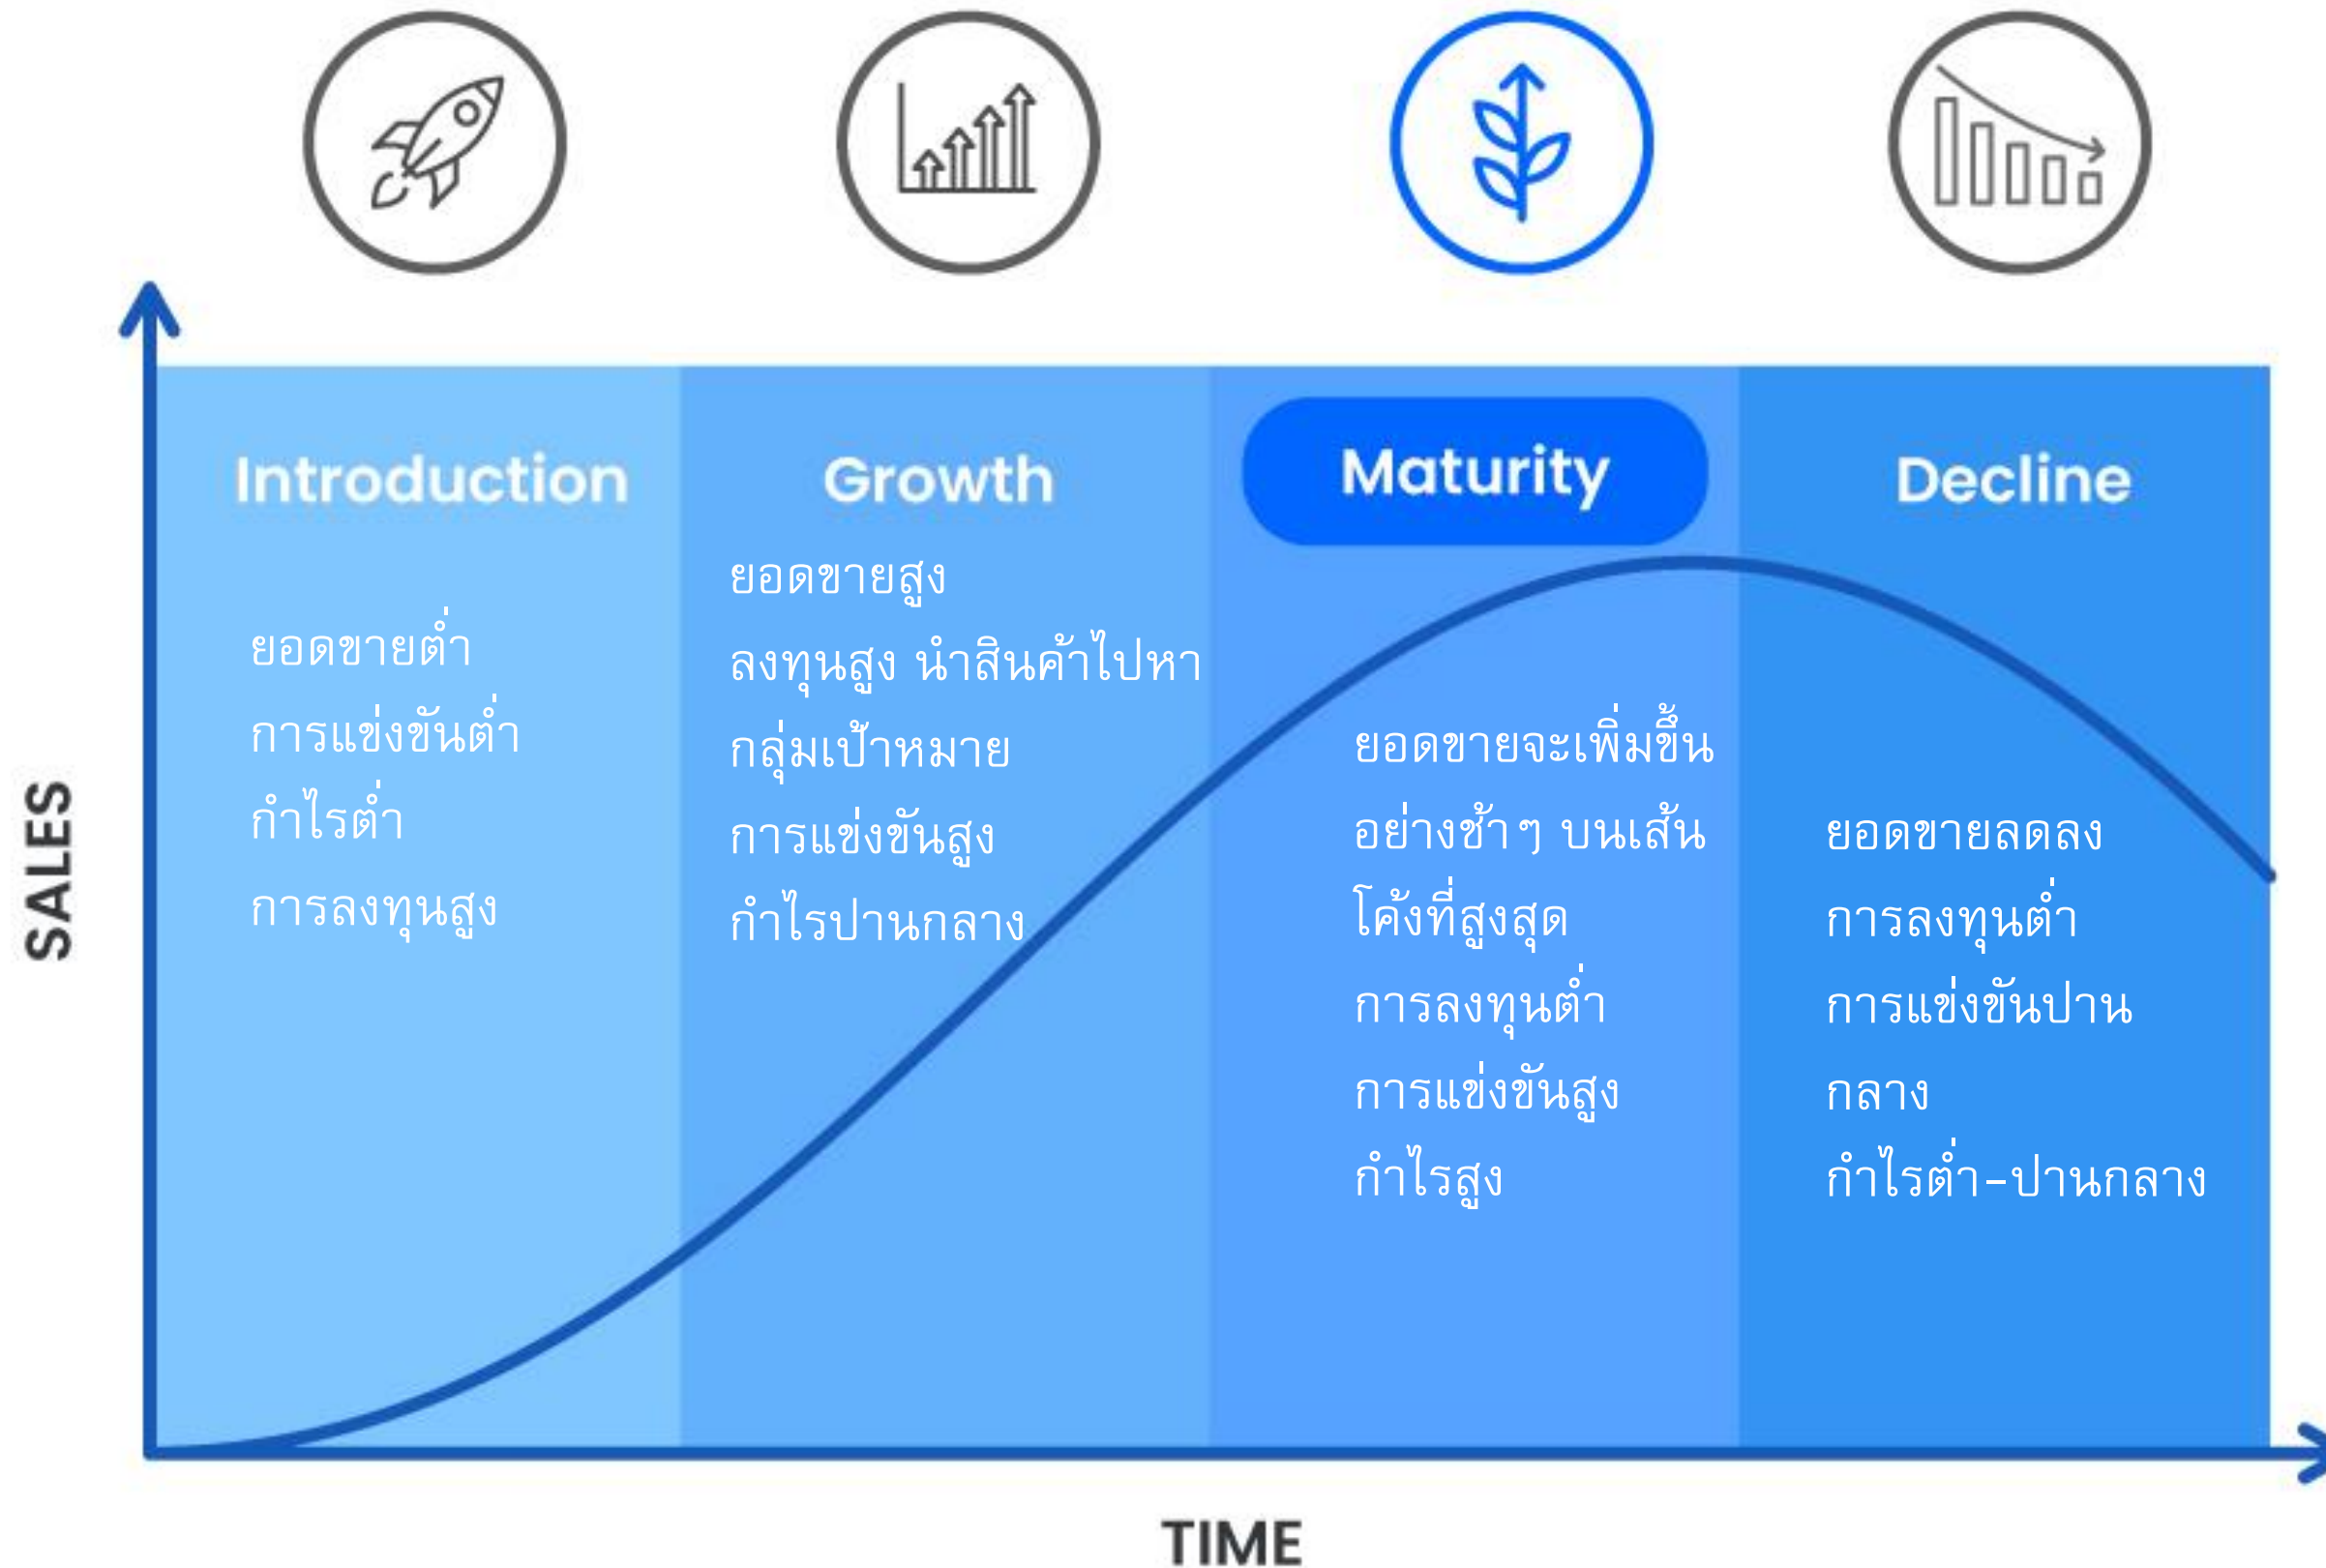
SALES

Introduction

ยอดขายต่ำ
การแข่งขันต่ำ
กำไรต่ำ
การลงทุนสูง

Growth

ยอดขายสูง
ลงทุนสูง นำสินค้าไปหากลุ่มเป้าหมาย
การแข่งขันสูง
กำไรปานกลาง

Maturity

ยอดขายจะเพิ่มขึ้นอย่างช้าๆ บนเส้นโค้งที่สูงสุด
การลงทุนต่ำ
การแข่งขันสูง
กำไรสูง

Decline

ยอดขายลดลง
การลงทุนต่ำ
การแข่งขันปานกลาง
กำไรต่ำ-ปานกลาง

TIME